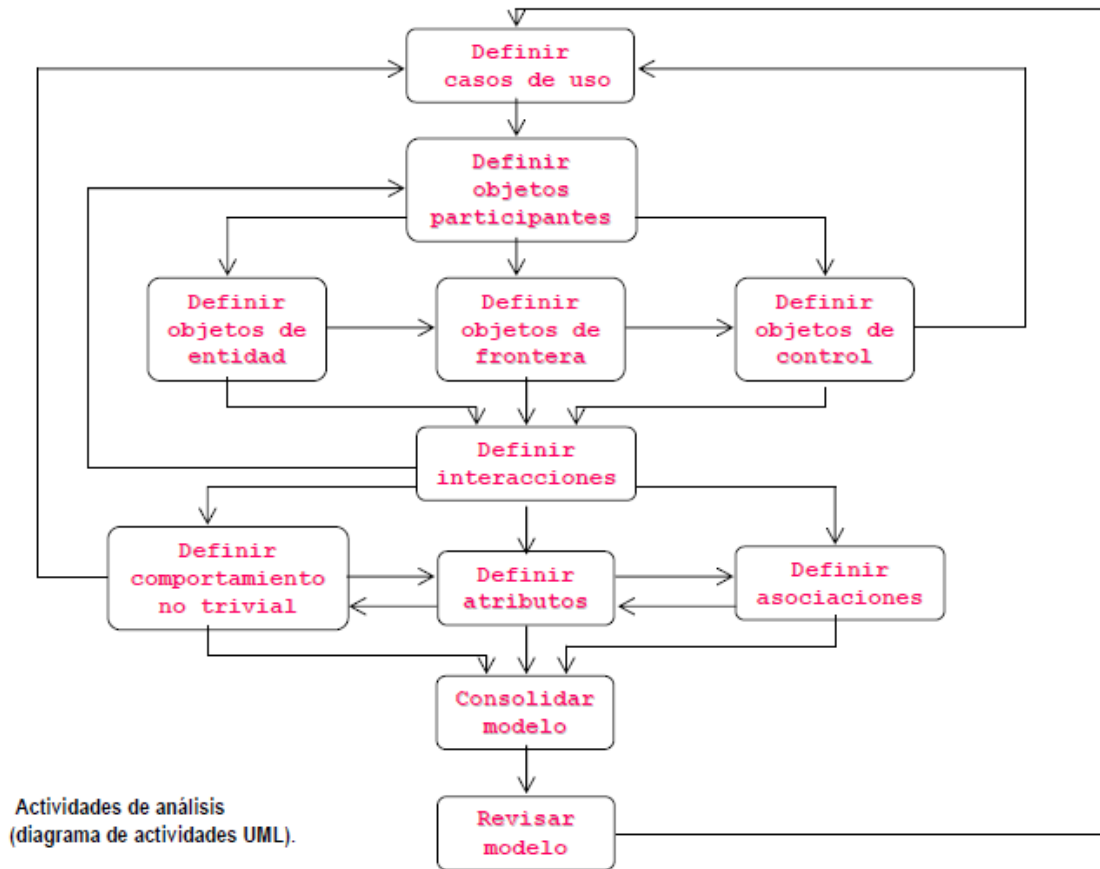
Definir casos de uso

Definir objetos participantes

Definir objetos de entidad

Definir objetos de frontera

Definir objetos de control

Definir interacciones

Definir comportamiento no trivial

Definir atributos

Definir asociaciones

Consolidar modelo

Revisar modelo

Actividades de análisis (diagrama de actividades UML).